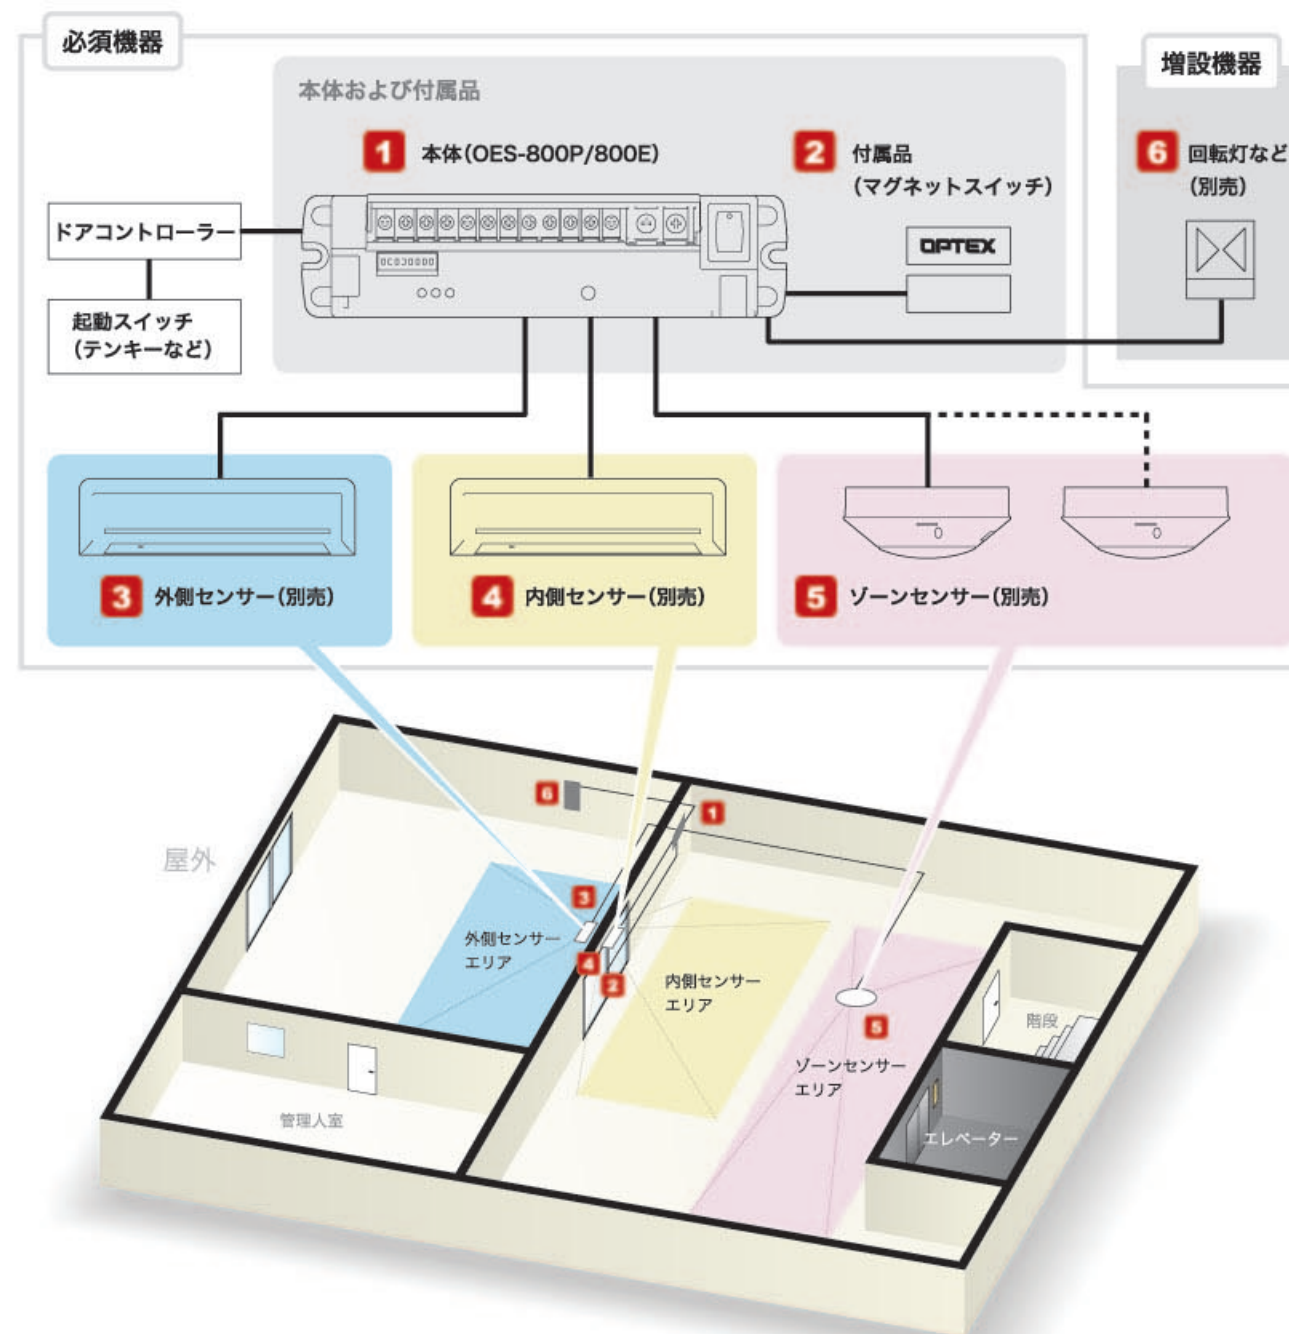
必須機器

本体および付属品

1 本体(OES-800P/800E)

2 付属品
(マグネットスイッチ)

OPTEX

増設機器

6 回転灯など
(別売)

ドアコントローラー

起動スイッチ
(テンキーなど)

3 外側センサー(別売)

4 内側センサー(別売)

5 ゾーンセンサー(別売)

屋外

6

1

3

外側センサー
エリア

4

2

内側センサー
エリア

5

ゾーンセンサー
エリア

階段

エレベーター

管理人室